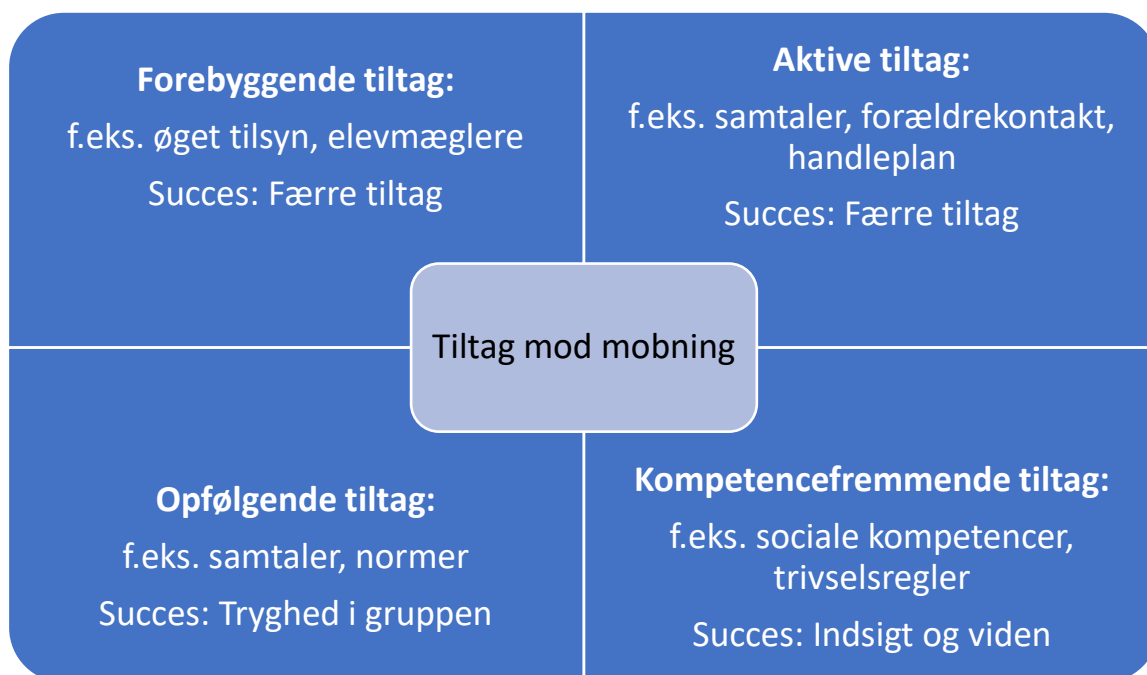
**Forebyggende tiltag:**
f.eks. øget tilsyn, elevmæglere
Succes: Færre tiltag

**Aktive tiltag:**
f.eks. samtaler, forældrekontakt, handleplan
Succes: Færre tiltag

Tiltag mod mobning

**Opfølgende tiltag:**
f.eks. samtaler, normer
Succes: Tryghed i gruppen

**Kompetencefremmende tiltag:**
f.eks. sociale kompetencer, trivselsregler
Succes: Indsigt og viden